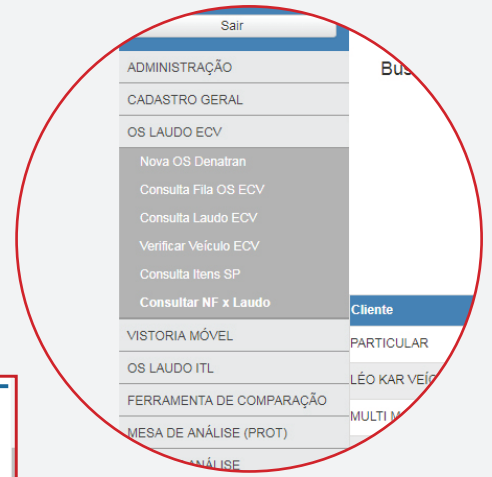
Sair

ADMINISTRAÇÃO

CADASTRO GERAL

OS LAUDO ECV

Nova OS Denatran

Consulta Fila OS ECV

Consulta Laudo ECV

Verificar Veículo ECV

Consulta Itens SP

Consultar NF x Laudo

VISTORIA MÓVEL

OS LAUDO ITL

FERRAMENTA DE COMPARAÇÃO

MESA DE ANÁLISE (PROT)

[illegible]ANÁLISE

Bus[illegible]

Cliente

PARTICULAR

LÉO KAR VEÍ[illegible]

MULTI M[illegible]